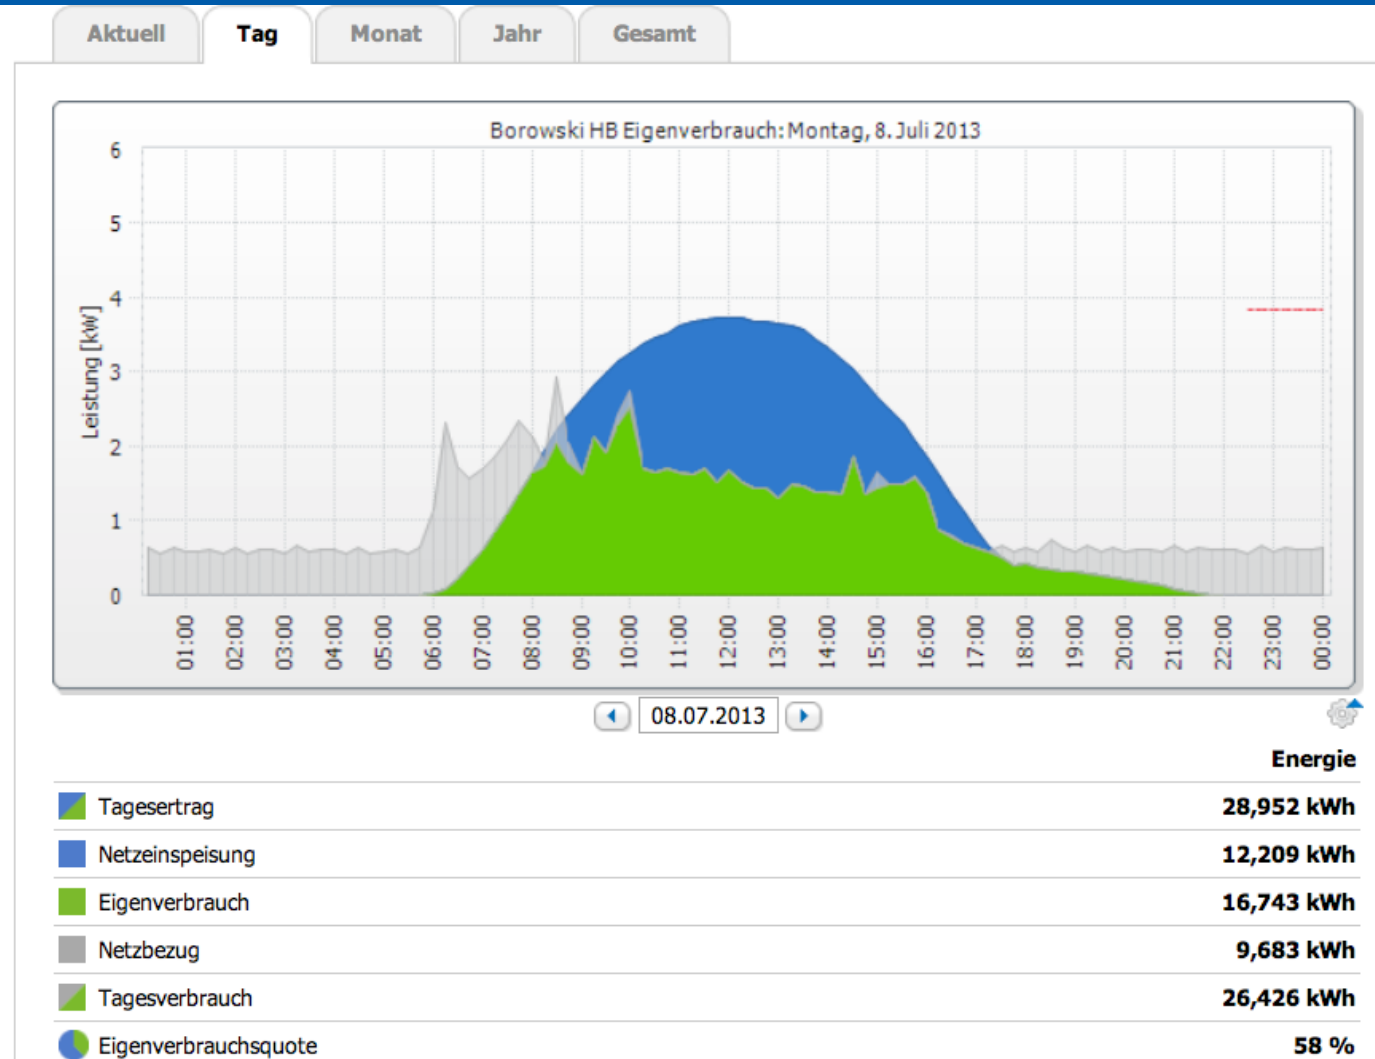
Aktuell | Tag | Monat | Jahr | Gesamt

Borowski HB Eigenverbrauch: Montag, 8. Juli 2013

Leistung [kW]

6
5
4
3
2
1
0

01:00 02:00 03:00 04:00 05:00 06:00 07:00 08:00 09:00 10:00 11:00 12:00 13:00 14:00 15:00 16:00 17:00 18:00 19:00 20:00 21:00 22:00 23:00 00:00

08.07.2013

| | Energie |
|---|---|
| Tagesertrag | 28,952 kWh |
| Netzeinspeisung | 12,209 kWh |
| Eigenverbrauch | 16,743 kWh |
| Netzbezug | 9,683 kWh |
| Tagesverbrauch | 26,426 kWh |
| Eigenverbrauchsquote | 58 % |